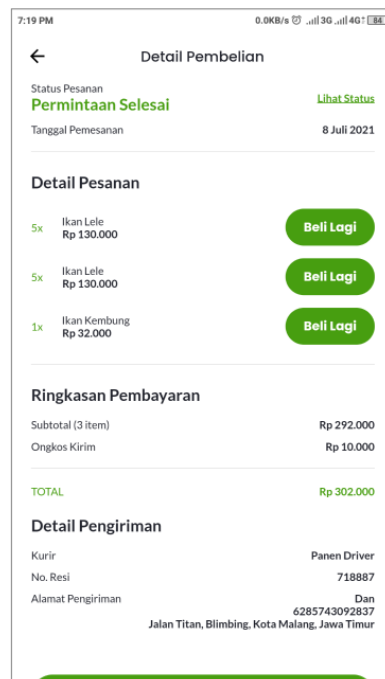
7:19 PM
0.0KB/s ..ıl 3G ..ıl 4G 84

Detail Pembelian

Status Pesanan
Permintaan Selesai
Lihat Status

Tanggal Pemesanan
8 Juli 2021

Detail Pesanan

5x Ikan Lele
Rp 130.000
Beli Lagi

5x Ikan Lele
Rp 130.000
Beli Lagi

1x Ikan Kembung
Rp 32.000
Beli Lagi

Ringkasan Pembayaran

Subtotal (3 item) Rp 292.000
Ongkos Kirim Rp 10.000

TOTAL Rp 302.000

Detail Pengiriman

Kurir Panen Driver
No. Resi 718887
Alamat Pengiriman Dan
6285743092837
Jalan Titan, Blimbing, Kota Malang, Jawa Timur